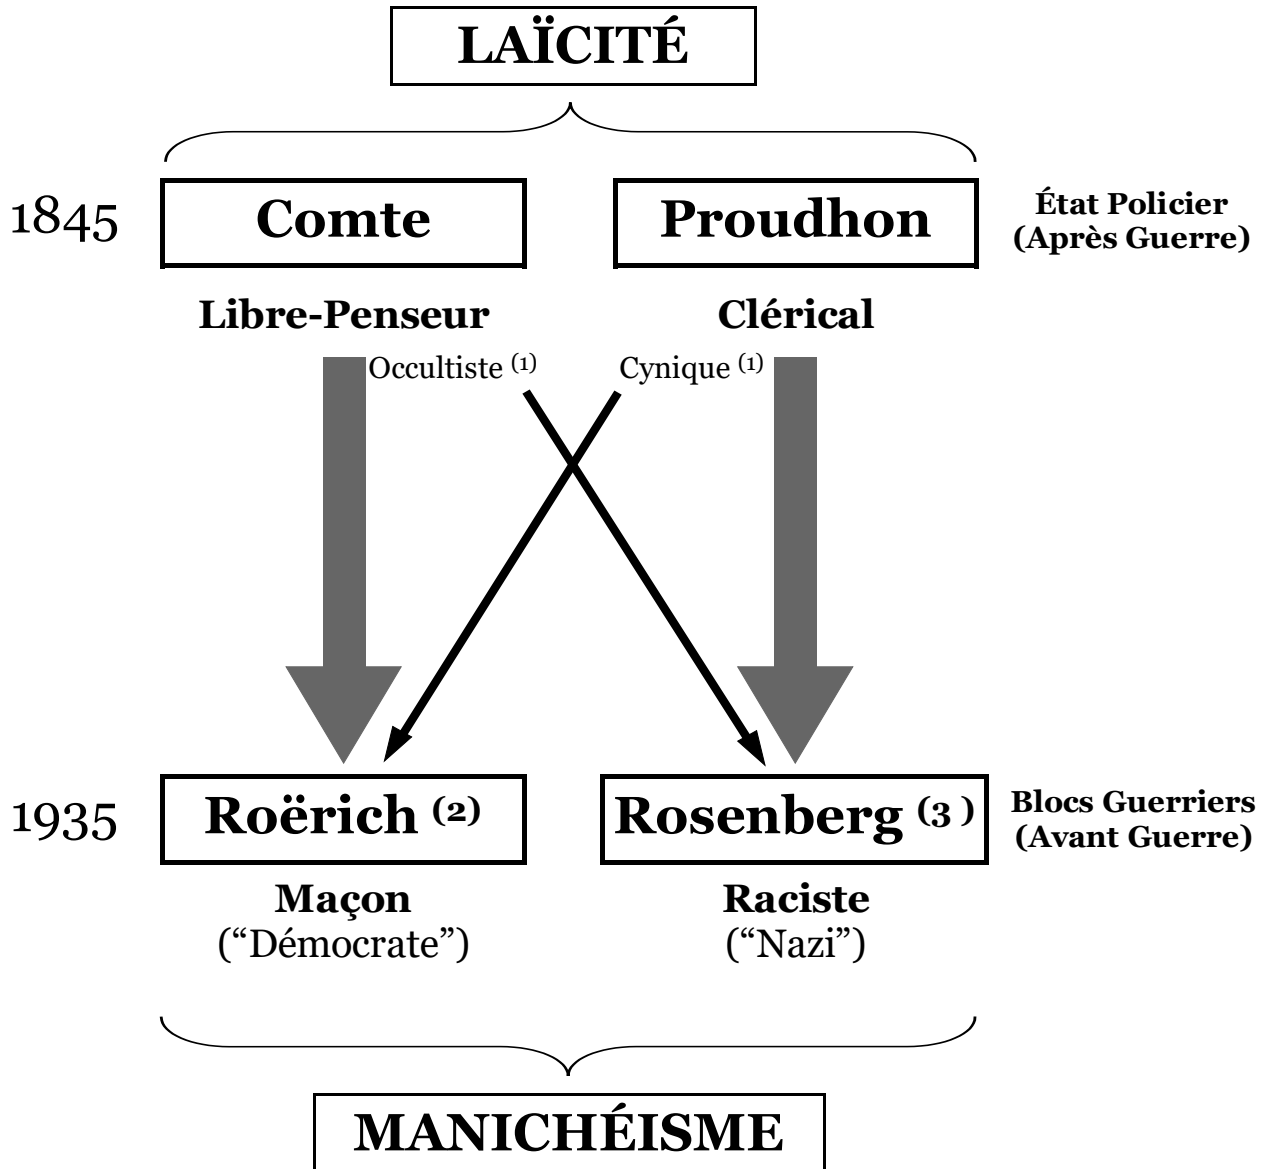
LAÏCITÉ

1845 Comte Proudhon

État Policier (Après Guerre)

Libre-Penseur Clérical

Occultiste $^{(1)}$ Cynique $^{(1)}$

1935 Roërich $^{(2)}$ Rosenberg $^{(3)}$

Blocs Guerriers (Avant Guerre)

Maçon ("Démocrate")

Raciste ("Nazi")

MANICHÉISME